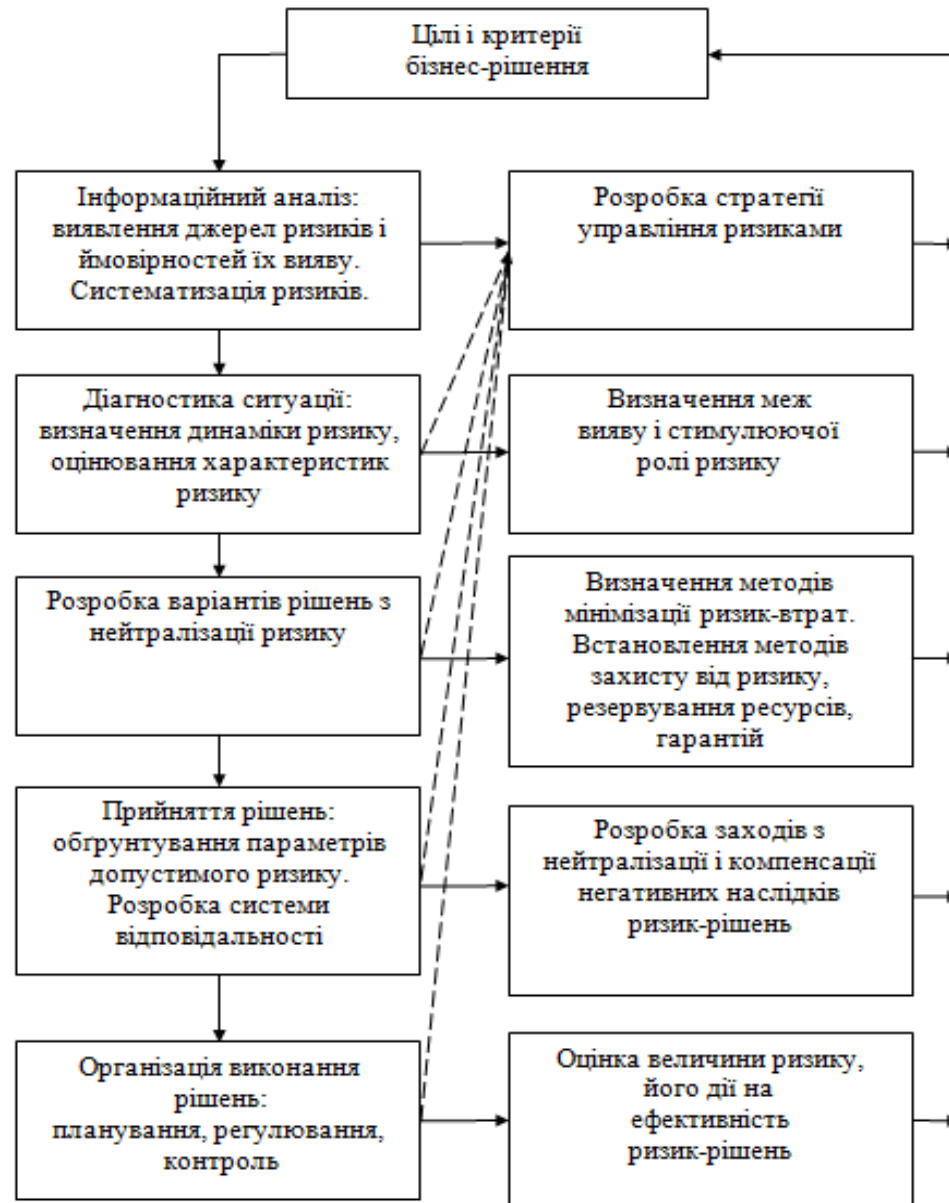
Цілі і критерії бізнес-рішення

Інформаційний аналіз: виявлення джерел ризиків і ймовірностей їх вияву. Систематизація ризиків.

Розробка стратегії управління ризиками

Діагностика ситуації: визначення динаміки ризику, оцінювання характеристик ризику

Визначення меж вияву і стимулюючої ролі ризику

Розробка варіантів рішень з нейтралізації ризику

Визначення методів мінімізації ризик-втрат. Встановлення методів захисту від ризику, резервування ресурсів, гарантій

Прийняття рішень: обґрунтування параметрів допустимого ризику. Розробка системи відповідальності

Розробка заходів з нейтралізації і компенсації негативних наслідків ризик-рішень

Організація виконання рішень: планування, регулювання, контроль

Оцінка величини ризику, його дії на ефективність ризик-рішень